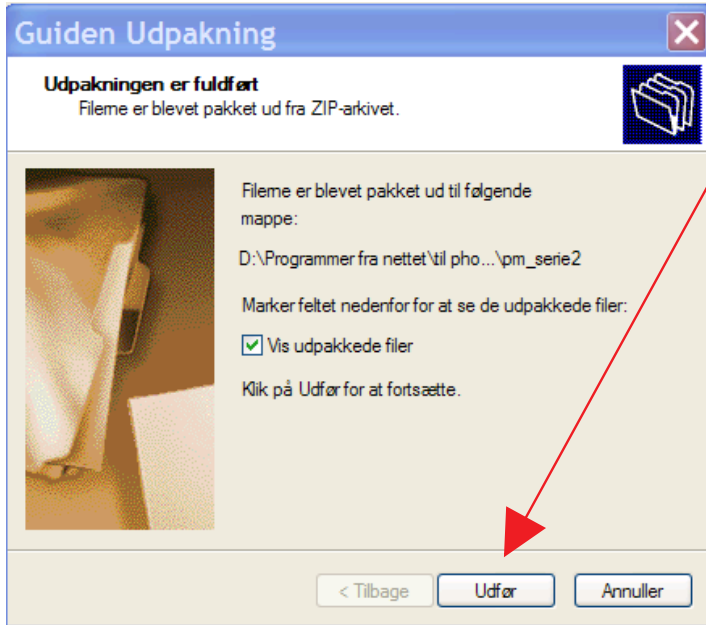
Guiden Udpakning

Udpakningen er fuldført
Filerne er blevet pakket ud fra ZIP-arkivet.

Filerne er blevet pakket ud til følgende mappe:

D:\Programmer fra nettet\til pho...\pm_serie2

Marker feltet nedenfor for at se de udpakkede filer:

Vis udpakkede filer

Klik på Udfør for at fortsætte.

< Tilbage
Udfør
Annuller